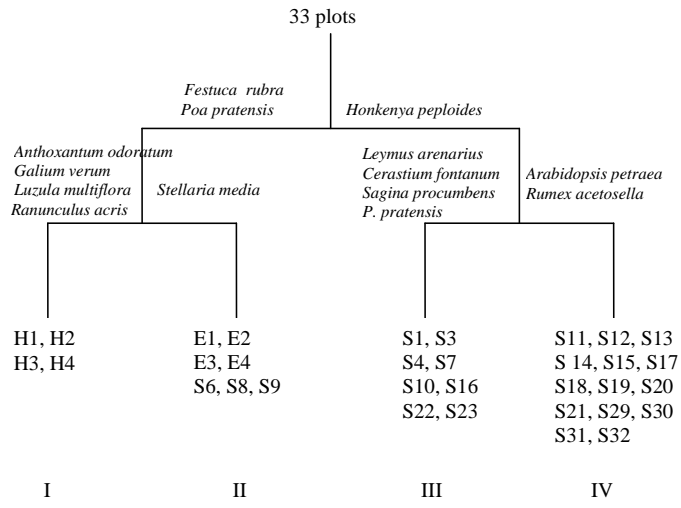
33 plots

Festuca rubra
Poa pratensis

Honkenya peploides

Anthoxantum odoratum
Galium verum
Luzula multiflora
Ranunculus acris

Stellaria media

Leymus arenarius
Cerastium fontanum
Sagina procumbens
P. pratensis

Arabidopsis petraea
Rumex acetosella

H1, H2
H3, H4

E1, E2
E3, E4
S6, S8, S9

S1, S3
S4, S7
S10, S16
S22, S23

S11, S12, S13
S 14, S15, S17
S18, S19, S20
S21, S29, S30
S31, S32

I

II

III

IV